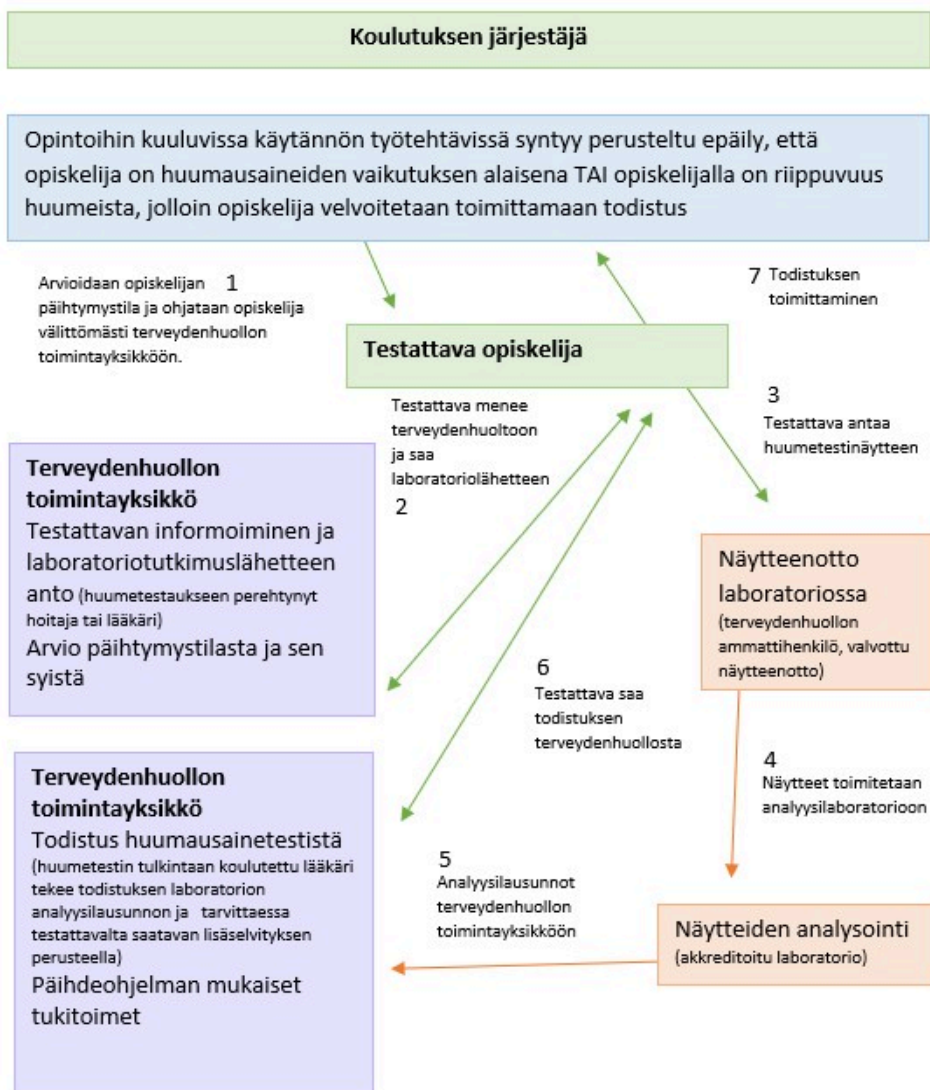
Koulutuksen järjestäjä

Opintoihin kuuluvissa käytännön työtehtävissä syntyy perusteltu epäily, että opiskelija on huumausaineiden vaikutuksen alaisena TAI opiskelijalla on riippuvuus huumeista, jolloin opiskelija velvoitetaan toimittamaan todistus

Arvioidaan opiskelijan päihtymystila ja ohjataan opiskelija välittömästi terveydenhuollon toimintayksikköön. 1

7 Todistuksen toimittaminen

Testattava opiskelija

Testattava menee terveydenhuoltoon ja saa laboratoriolähetteen 2

3 Testattava antaa huumetestinäytteen

Terveydenhuollon toimintayksikkö
Testattavan informoiminen ja laboratoriotutkimuslähetteen anto (huumetestaukseen perehtynyt hoitaja tai lääkäri)
Arvio päihtymystilasta ja sen syistä

Näytteenotto laboratoriossa (terveydenhuollon ammattihenkilö, valvottu näytteenotto)

6 Testattava saa todistuksen terveydenhuollosta

4 Näytteet toimitetaan analyysilaboratorioon

Terveydenhuollon toimintayksikkö
Todistus huumausainetestistä (huumetestin tulkintaan koulutettu lääkäri tekee todistuksen laboratorion analyysilausunnon ja tarvittaessa testattavalta saatavan lisäselvityksen perusteella)
Päihdeohjelman mukaiset tukitoimet

5 Analyysilausunnot terveydenhuollon toimintayksikköön

Näytteiden analysointi (akkreditoitu laboratorio)